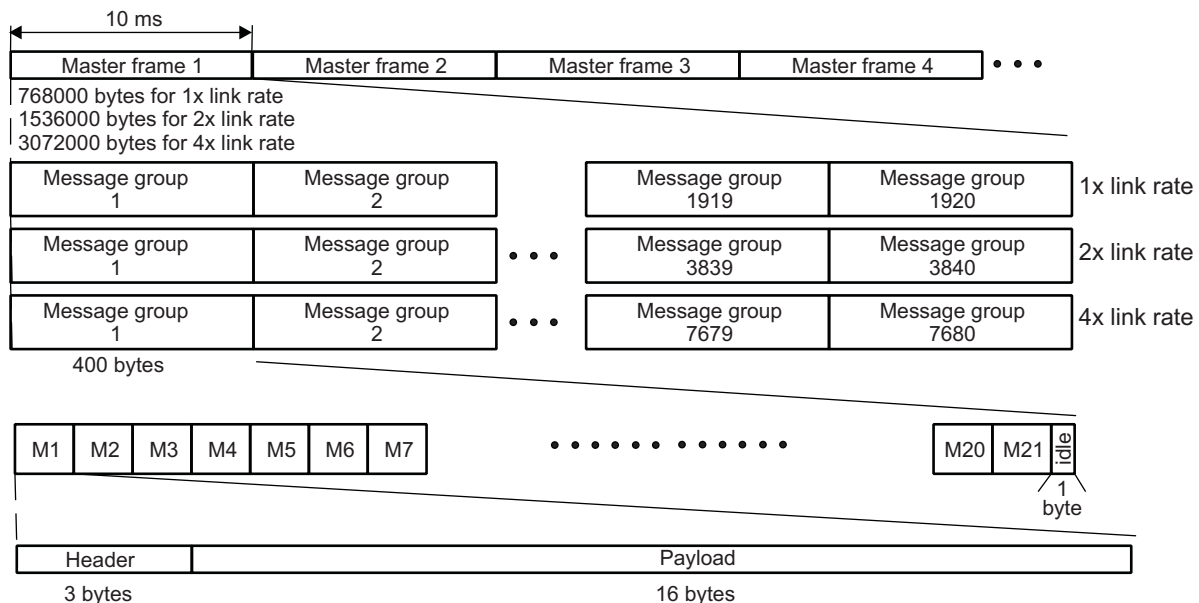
10 ms

Master frame 1 | Master frame 2 | Master frame 3 | Master frame 4

768000 bytes for 1x link rate
1536000 bytes for 2x link rate
3072000 bytes for 4x link rate

Message group 1 | Message group 2 | Message group 1919 | Message group 1920 | 1x link rate

Message group 1 | Message group 2 | Message group 3839 | Message group 3840 | 2x link rate

Message group 1 | Message group 2 | Message group 7679 | Message group 7680 | 4x link rate

400 bytes

M1 M2 M3 M4 M5 M6 M7 M20 M21 idle

1 byte

Header | Payload

3 bytes 16 bytes